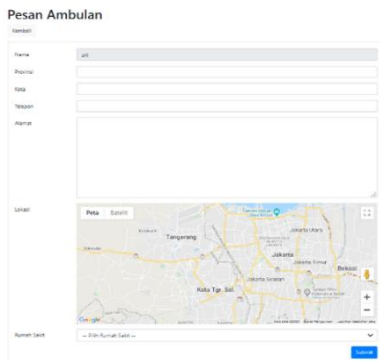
Pesan Ambulan

Kembali

Nama
arli

Provinsi

Kota

Telepon

Alamat

Lokasi

Peta
Satelit

Tangerang

Jakarta Utara

Jakarta

Jakarta Timur

Jakarta Selatan

Bekasi

Kota Tgr. Sel.

Google

Rumah Sakit
-- Pilih Rumah Sakit --

Submit